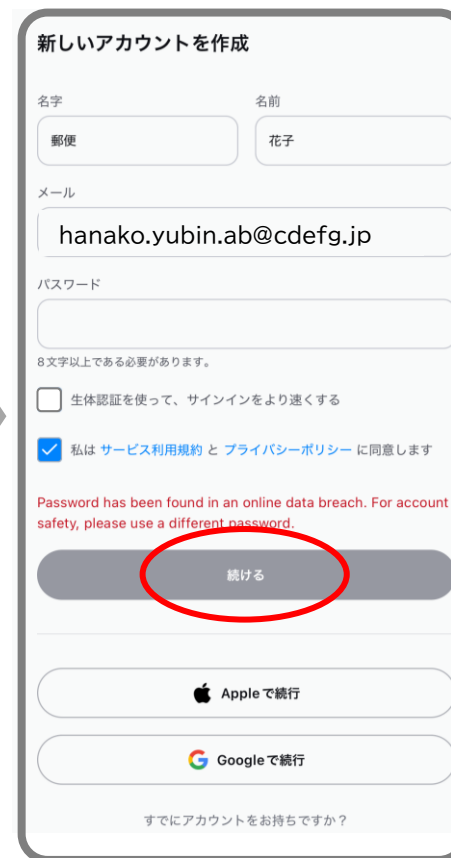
新しいアカウントを作成

名字

郵便

名前

花子

メール

hanako.yubin.ab@cdefg.jp

パスワード

8文字以上である必要があります。

生体認証を使って、サインインをより速くする

私は サービス利用規約 と プライバシーポリシー に同意します

Password has been found in an online data breach. For account safety, please use a different password.

続ける

Appleで続行

Googleで続行

すでにアカウントをお持ちですか？